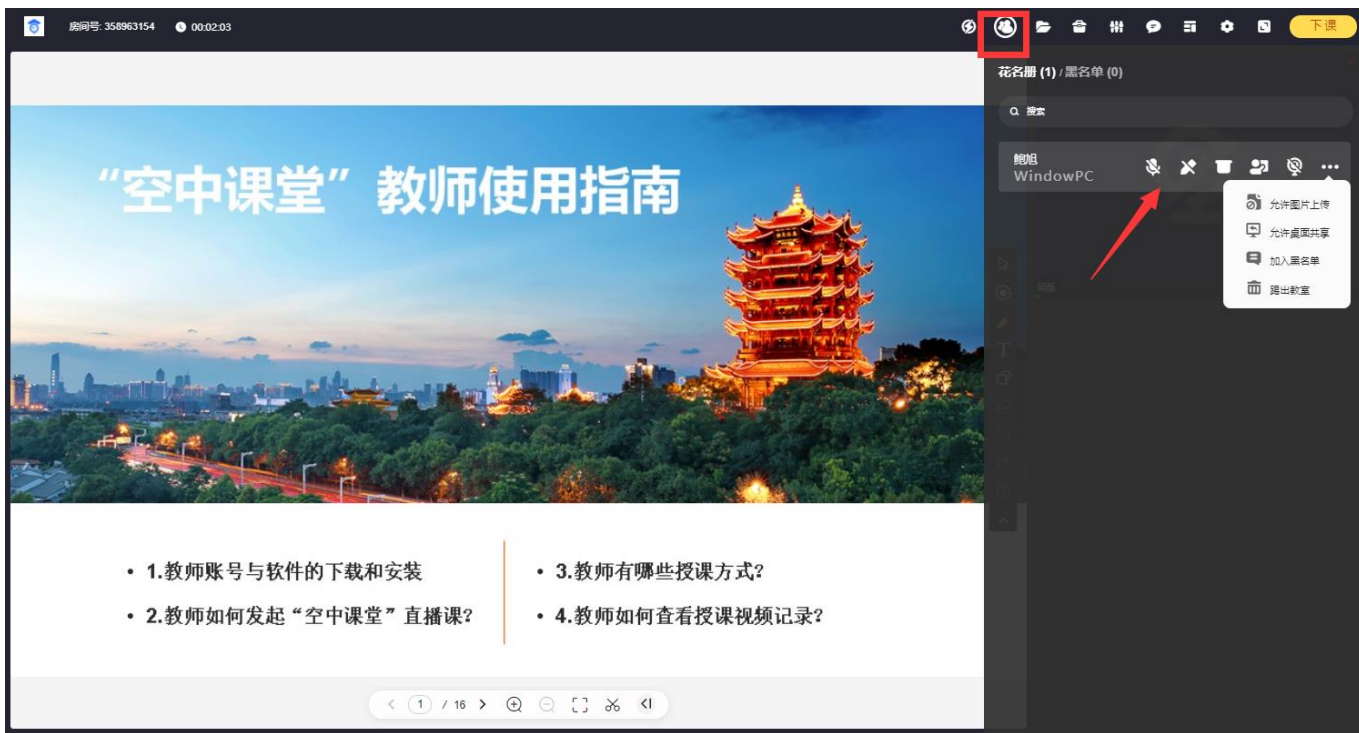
房间号: 358963154 00:02:03

下课

花名册 (1) / 黑名单 (0)

搜索

鲍旭
WindowPC

允许图片上传
允许桌面共享
加入黑名单
踢出教室

“空中课堂”教师使用指南

• 1.教师账号与软件的下载和安装
• 2.教师如何发起“空中课堂”直播课?
• 3.教师有哪些授课方式?
• 4.教师如何查看授课视频记录?

1 / 16